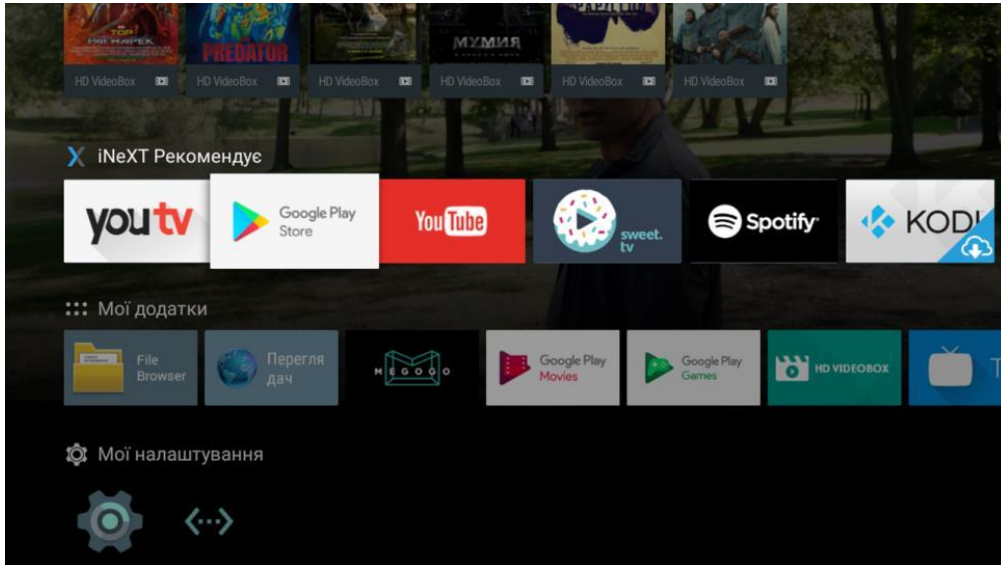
ТОР ИРЖЕК
PREDATOR
МУМИЯ
HD VideoBox
HD VideoBox
HD VideoBox
HD VideoBox
HD VideoBox
HD VideoBox

iNeXT Рекомендує

youtv
Google Play Store
YouTube
sweet.tv
Spotify
KODI

Мої додатки

File Browser
Переглядач
MEGOGO
Google Play Movies
Google Play Games
HD VIDEOBOX

Мої налаштування